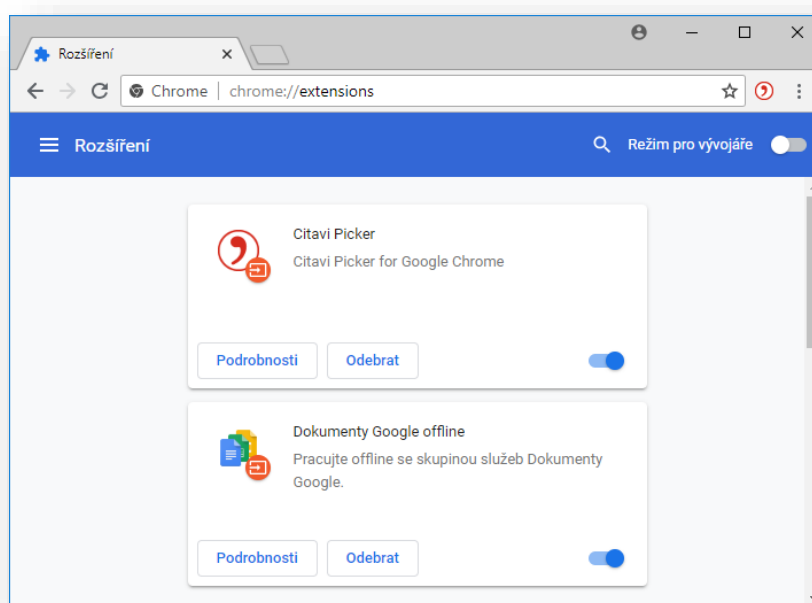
Rozšíření

Chrome | chrome://extensions

Rozšíření

Režim pro vývojáře

Citavi Picker

Citavi Picker for Google Chrome

Podrobnosti

Odebrat

Dokumenty Google offline

Pracujte offline se skupinou služeb Dokumenty Google.

Podrobnosti

Odebrat